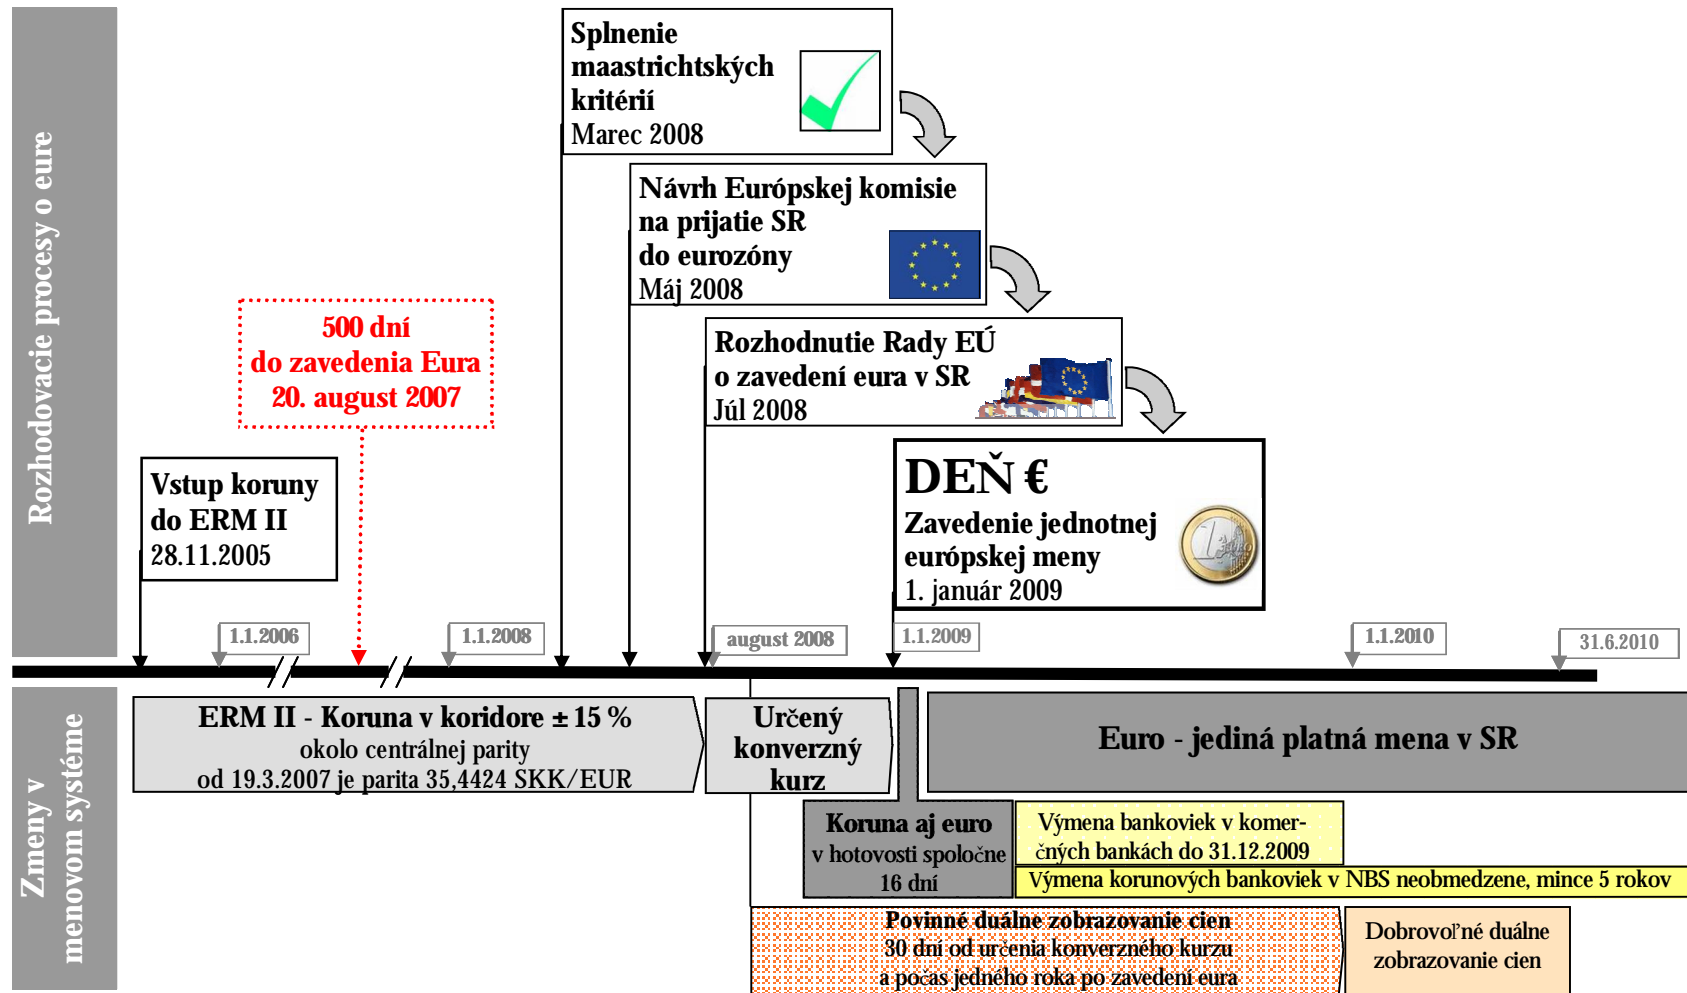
Rozhodovacie procesy o eure

Splnenie maastrichtských kritérií
Marec 2008

Návrh Európskej komisie na prijatie SR do eurozóny
Máj 2008

Rozhodnutie Rady EÚ o zavedení eura v SR
Júl 2008

500 dní do zavedenia Eura
20. august 2007

DEŇ €
Zavedenie jednotnej európskej meny
1. január 2009

Vstup koruny do ERM II
28.11.2005

1.1.2006

1.1.2008

august 2008

1.1.2009

1.1.2010

31.6.2010

Zmeny v menovom systéme

ERM II - Koruna v koridore ± 15 %
okolo centrálnej parity
od 19.3.2007 je parita 35,4424 SKK/EUR

Určený konverzný kurz

Euro - jediná platná mena v SR

Koruna aj euro
v hotovosti spoločne
16 dní

Výmena bankoviek v komerčných bankách do 31.12.2009

Výmena korunových bankoviek v NBS neobmedzene, mince 5 rokov

Povinné duálne zobrazovanie cien
30 dní od určenia konverzného kurzu
a počas jedného roka po zavedení eura

Dobrovoľné duálne zobrazovanie cien